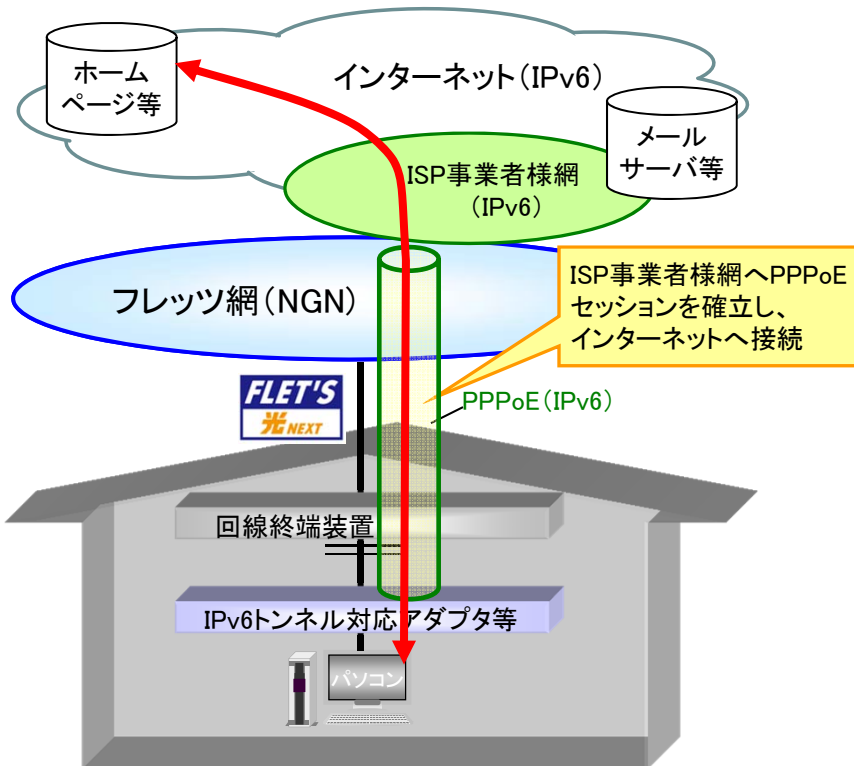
ホーム
ページ等

インターネット（IPv6）

メール
サーバ等

ISP事業者様網
（IPv6）

フレッツ網（NGN）

ISP事業者様網へPPPoE
セッションを確立し、
インターネットへ接続

FLET'S
光NEXT

PPPoE（IPv6）

回線終端装置

IPv6トンネル対応アダプタ等

パソコン